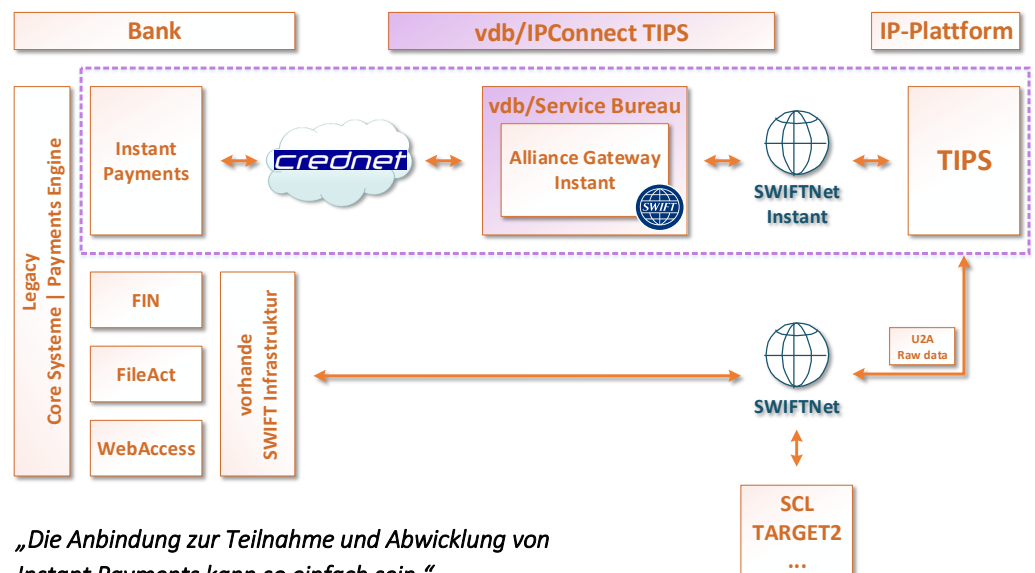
Bank

vdb/IPConnect TIPS

IP-Plattform

Legacy
Core Systeme | Payments Engine

Instant Payments

crednet

vdb/Service Bureau

Alliance Gateway Instant

SWIFT

SWIFTNet Instant

TIPS

FIN

FileAct

WebAccess

vorhande
SWIFT Infrastruktur

U2A
Raw data

SWIFTNet

SCL
TARGET2
...

„Die Anbindung zur Teilnahme und Abwicklung von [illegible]“